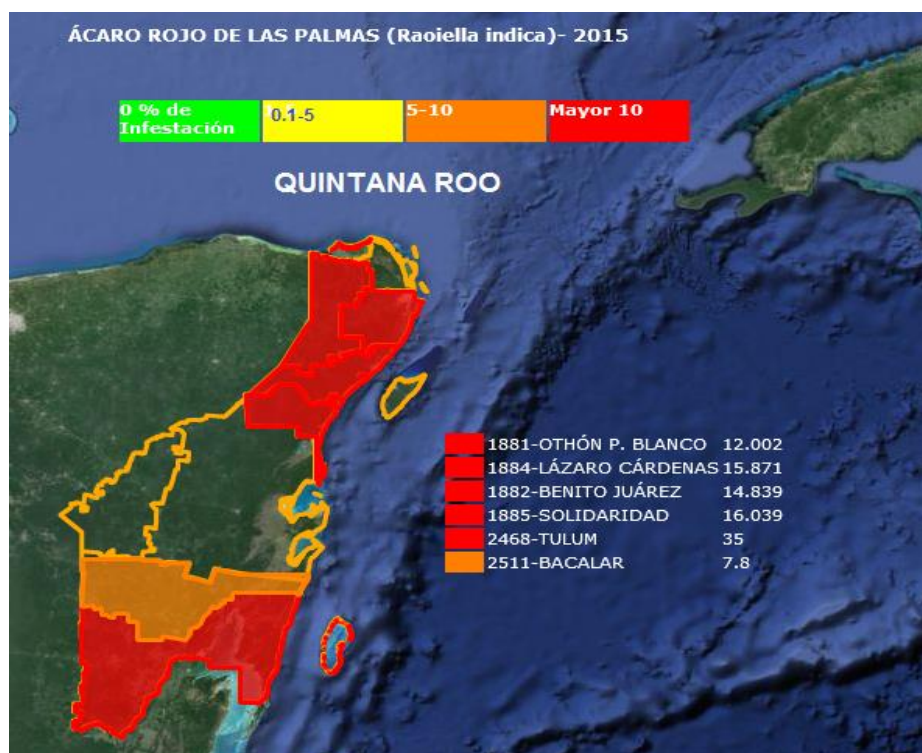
ÁCARO ROJO DE LAS PALMAS (Raoiella indica)- 2015

| 0 % de Infestación | 0.1-5 | 5-10 | Mayor 10 |
|---|---|---|---|

QUINTANA ROO

| | |
|---|---|
| 1881-OTHÓN P. BLANCO | 12.002 |
| 1884-LÁZARO CÁRDENAS | 15.871 |
| 1882-BENITO JUÁREZ | 14.839 |
| 1885-SOLIDARIDAD | 16.039 |
| 2468-TULUM | 35 |
| 2511-BACALAR | 7.8 |